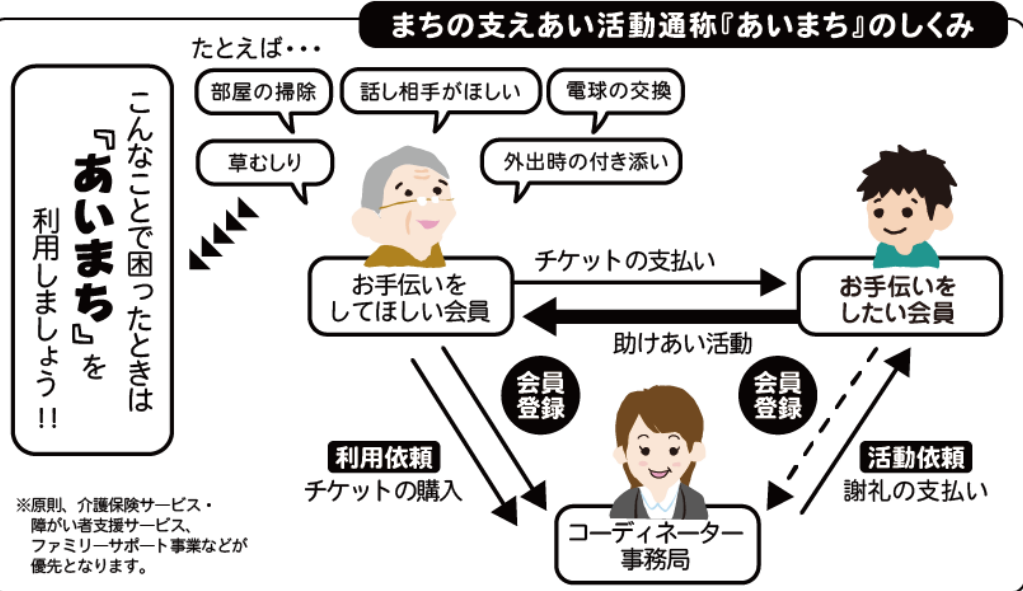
まちの支えあい活動通称『あいまち』のしくみ

こんなことで困ったときは『あいまち』を利用しましょう!!

たとえば・・・

部屋の掃除

話し相手がほしい

電球の交換

草むしり

外出時の付き添い

お手伝いをしてほしい会員

チケットの支払い

お手伝いをしたい会員

助けあい活動

会員登録

会員登録

利用依頼

チケットの購入

活動依頼

謝礼の支払い

コーディネーター事務局

※原則、介護保険サービス・障がい者支援サービス、ファミリーサポート事業などが優先となります。